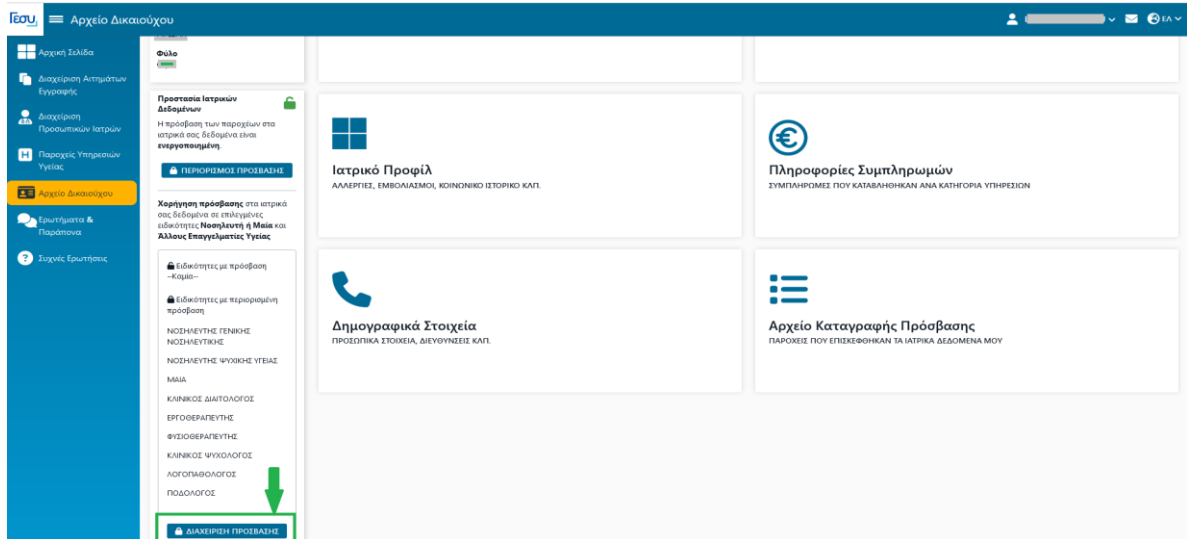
Γεσυ ≡ Αρχείο Δικαιούχου

ΕΛ

Αρχική Σελίδα
Διαχείριση Αιτημάτων Εγγραφής
Διαχείριση Προσωπικών Ιατρών
Παροχείς Υπηρεσιών Υγείας
Αρχείο Δικαιούχου
Ερωτήματα & Παράπονα
Συχνές Ερωτήσεις

Φύλο

Προστασία Ιατρικών Δεδομένων
Η πρόσβαση των παροχέων στα ιατρικά σας δεδομένα είναι ενεργοποιημένη.

ΠΕΡΙΟΡΙΣΜΟΣ ΠΡΟΣΒΑΣΗΣ

Χορήγηση πρόσβασης στα ιατρικά σας δεδομένα σε επιλεγμένες ειδικότητες Νοσηλευτή ή Μαία και Άλλους Επαγγελματίες Υγείας

Ειδικότητες με πρόσβαση
--Καμία--

Ειδικότητες με περιορισμένη πρόσβαση
ΝΟΣΗΛΕΥΤΗΣ ΓΕΝΙΚΗΣ ΝΟΣΗΛΕΥΤΙΚΗΣ
ΝΟΣΗΛΕΥΤΗΣ ΨΥΧΙΚΗΣ ΥΓΕΙΑΣ
ΜΑΙΑ
ΚΛΙΝΙΚΟΣ ΔΙΑΙΤΟΛΟΓΟΣ
ΕΡΓΟΘΕΡΑΠΕΥΤΗΣ
ΦΥΣΙΟΘΕΡΑΠΕΥΤΗΣ
ΚΛΙΝΙΚΟΣ ΨΥΧΟΛΟΓΟΣ
ΛΟΓΟΠΑΘΟΛΟΓΟΣ
ΠΟΔΟΛΟΓΟΣ

ΔΙΑΧΕΙΡΙΣΗ ΠΡΟΣΒΑΣΗΣ

Ιατρικό Προφίλ
ΑΛΛΕΡΓΙΕΣ, ΕΜΒΟΛΙΑΣΜΟΙ, ΚΟΙΝΩΝΙΚΟ ΙΣΤΟΡΙΚΟ ΚΑΠ.

Πληροφορίες Συμπληρωμών
ΣΥΜΠΛΗΡΩΜΕΣ ΠΟΥ ΚΑΤΑΒΛΗΘΗΚΑΝ ΑΝΑ ΚΑΤΗΓΟΡΙΑ ΥΠΗΡΕΣΙΩΝ

Δημογραφικά Στοιχεία
ΠΡΟΣΩΠΙΚΑ ΣΤΟΙΧΕΙΑ, ΔΙΕΥΘΥΝΣΕΙΣ ΚΑΠ.

Αρχείο Καταγραφής Πρόσβασης
ΠΑΡΟΧΕΙΣ ΠΟΥ ΕΠΙΣΚΕΦΘΗΚΑΝ ΤΑ ΙΑΤΡΙΚΑ ΔΕΔΟΜΕΝΑ ΜΟΥ